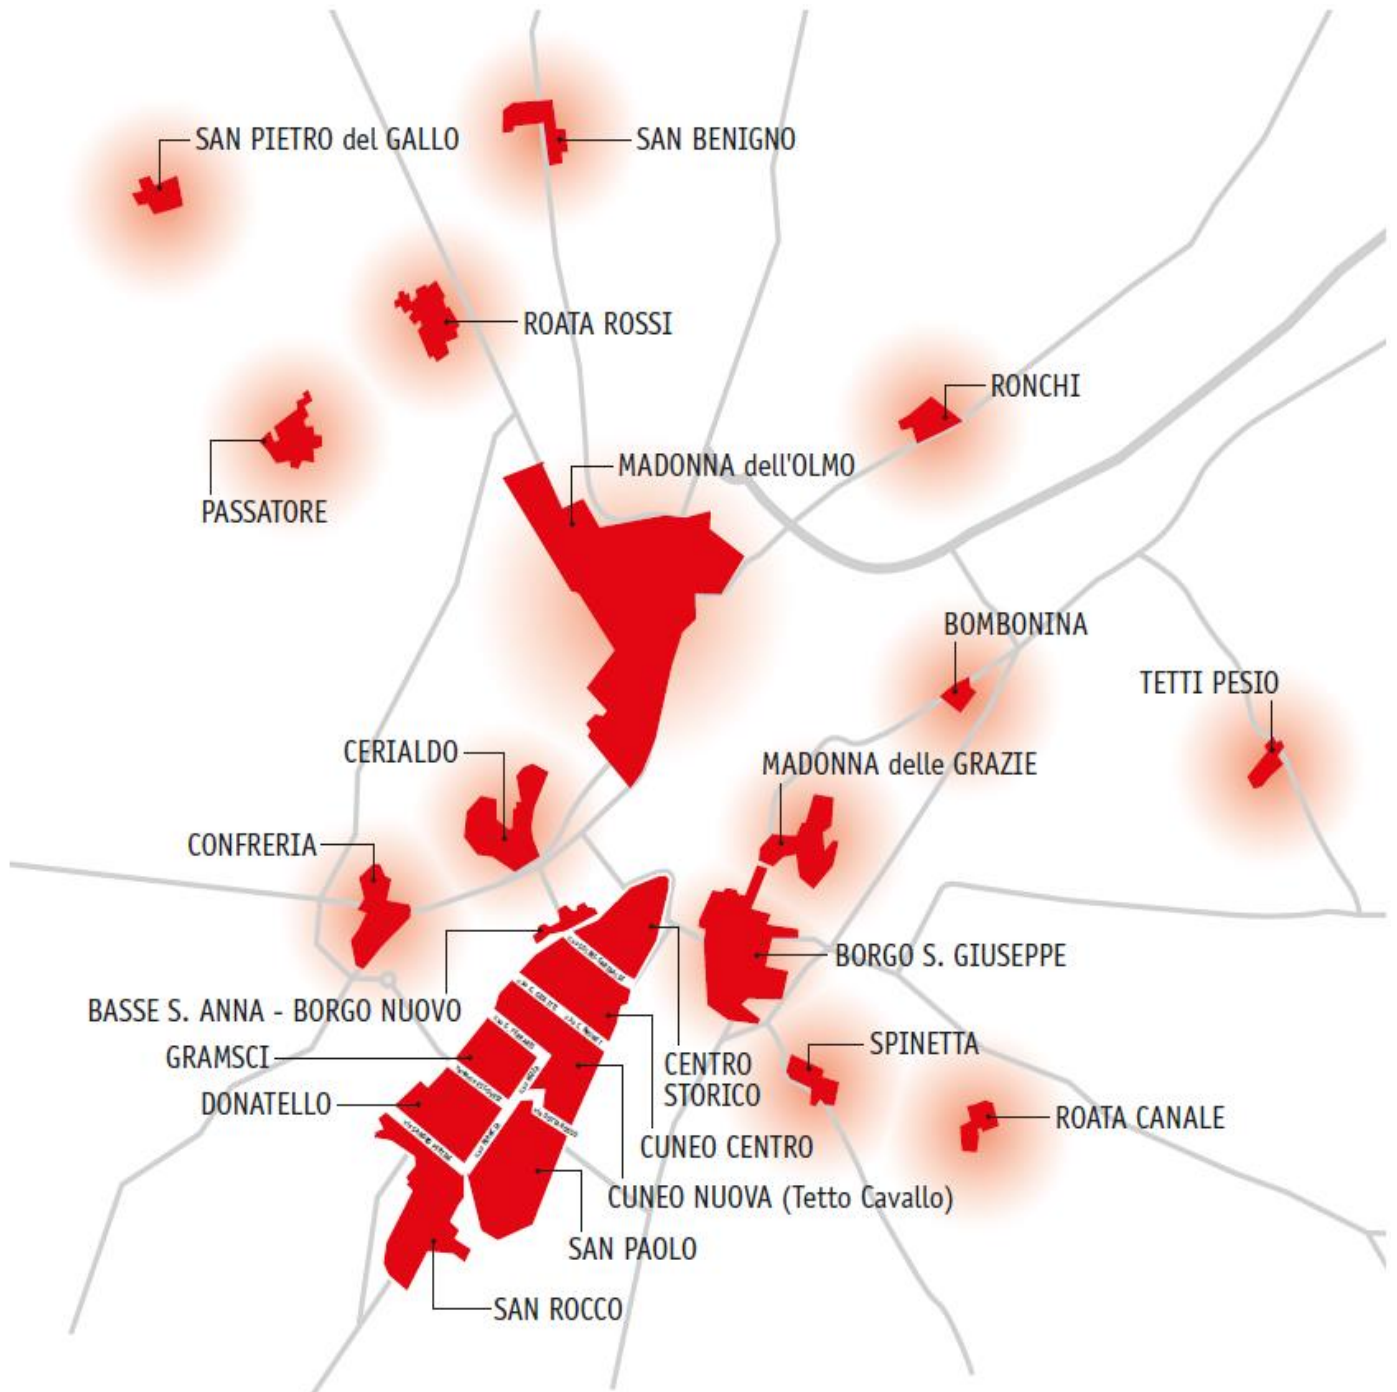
SAN PIETRO del GALLO

SAN BENIGNO

ROATA ROSSI

RONCHI

PASSATORE

MADONNA dell'OLMO

BOMBONINA

TETTI PESIO

CERIALDO

MADONNA delle GRAZIE

CONFRERIA

BORGO S. GIUSEPPE

BASSE S. ANNA - BORGO NUOVO

GRAMSCI

SPINETTA

CENTRO STORICO

DONATELLO

ROATA CANALE

CUNEO CENTRO

CUNEO NUOVA (Tetto Cavallo)

SAN PAOLO

SAN ROCCO